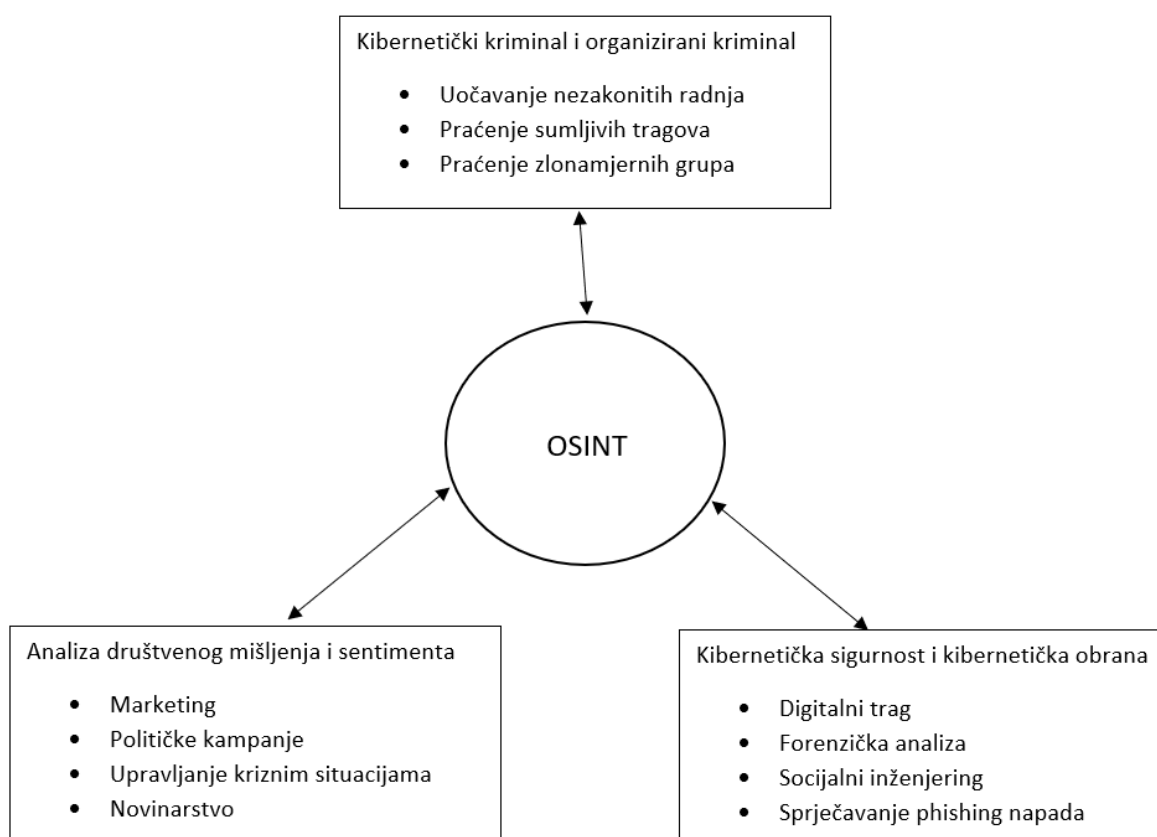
Kibernetički kriminal i organizirani kriminal

- Uočavanje nezakonitih radnja
- Praćenje sumljivih tragova
- Praćenje zlonamjernih grupa

OSINT

Analiza društvenog mišljenja i sentimenta

- Marketing
- Političke kampanje
- Upravljanje kriznim situacijama
- Novinarstvo

Kibernetička sigurnost i kibernetička obrana

- Digitalni trag
- Forenzička analiza
- Socijalni inženjering
- Sprječavanje phishing napada